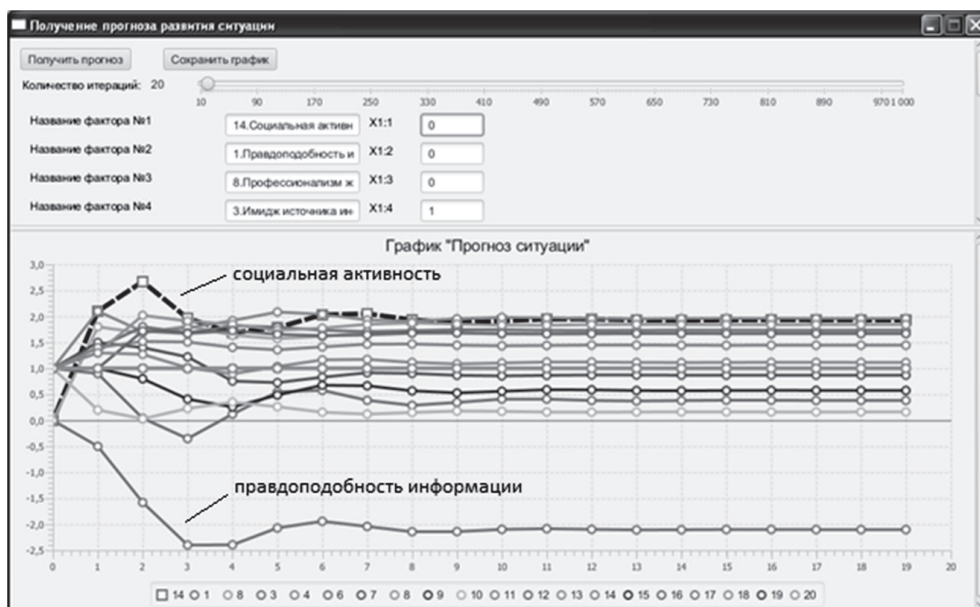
Получение прогноза развития ситуации

Получить прогноз | Сохранить график

Количество итераций: 20

10 90 170 250 330 410 490 570 650 730 810 890 970 1 000

Название фактора №1 | 14.Социальная активн | X1:1 | 0
Название фактора №2 | 1.Правдоподобность и | X1:2 | 0
Название фактора №3 | 8.Профессионализм ж | X1:3 | 0
Название фактора №4 | 3.Имидж источника ин | X1:4 | 1

График "Прогноз ситуации"

социальная активность

правдоподобность информации

3,0
2,5
2,0
1,5
1,0
0,5
0,0
-0,5
-1,0
-1,5
-2,0
-2,5

0 1 2 3 4 5 6 7 8 9 10 11 12 13 14 15 16 17 18 19 20

14 1 8 3 4 6 7 8 9 10 11 12 13 14 15 16 17 18 19 20